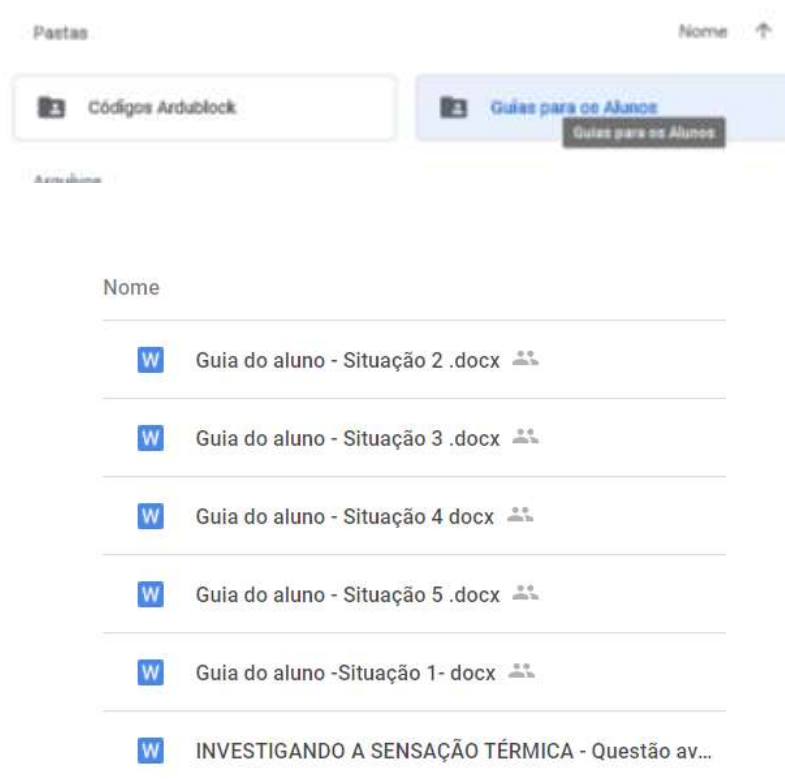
Pastas

Nome ↑

Códigos Ardublock

Guias para os Alunos

Guias para os Alunos

Arquivos

Nome

W Guia do aluno - Situação 2 .docx

W Guia do aluno - Situação 3 .docx

W Guia do aluno - Situação 4 docx

W Guia do aluno - Situação 5 .docx

W Guia do aluno -Situação 1- docx

W INVESTIGANDO A SENSAÇÃO TÉRMICA - Questão av...